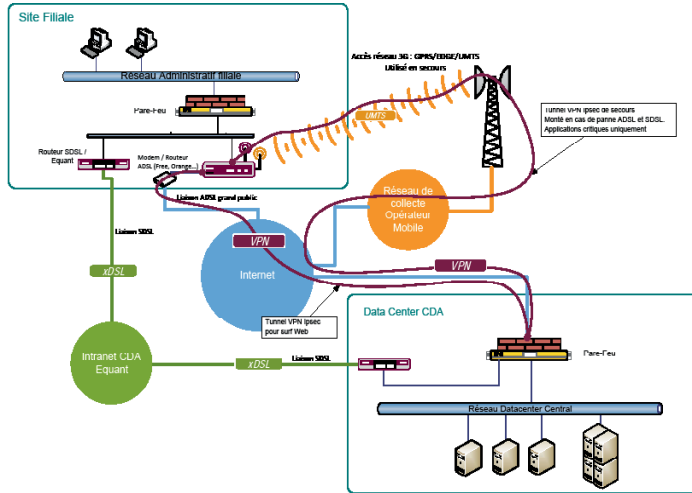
Site Filiale

Réseau Administratif filiale

Pare-Feu

Routeur SDSL / Equant

Modem / Routeur ADSL (Free, Orange...)

Accès réseau 3G : GPRS/EDGE/UMTS
Utilisé en secours

UMTS

Tunnel VPN Ipsec de secours
Monté en cas de panne ADSL et SDSL.
Applications critiques uniquement

Liaison ADSL grand public

Réseau de collecte Opérateur Mobile

Liaison SDSL

VPN

Internet

VPN

xDSL

Tunnel VPN Ipsec pour surf Web

Data Center CDA

Intranet CDA Equant

xDSL

Liaison SDSL

Pare-Feu

Réseau Datacenter Central